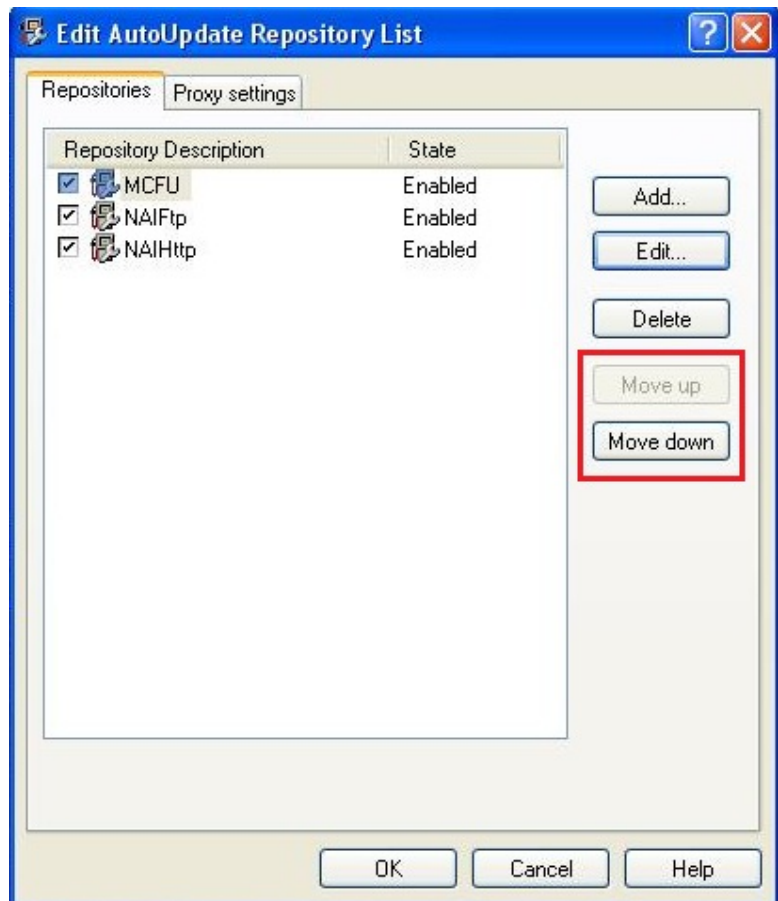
Edit AutoUpdate Repository List

Repositories | Proxy settings

| Repository Description | State |
|---|---|
| MCFU | Enabled |
| NAIFtp | Enabled |
| NAIHttp | Enabled |

Add...

Edit...

Delete

Move up

Move down

OK | Cancel | Help